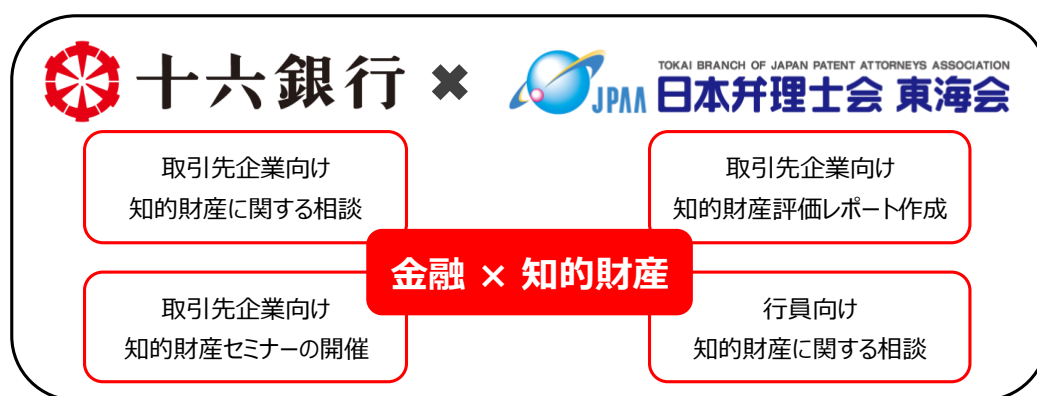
十六銀行 ✖ JPAA TOKAI BRANCH OF JAPAN PATENT ATTORNEYS ASSOCIATION 日本弁理士会 東海会

取引先企業向け
知的財産に関する相談

取引先企業向け
知的財産評価レポート作成

金融 × 知的財産

取引先企業向け
知的財産セミナーの開催

行員向け
知的財産に関する相談